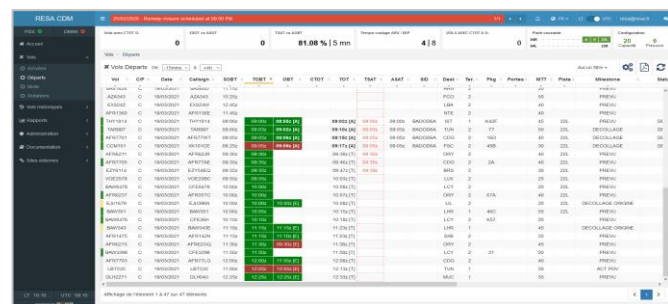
RESA CDM

20/03/2020 - Runway closure scheduled at 09:00 PM

Vols avec CTOT % 0
EXOT vs AXOT 0
TSAT vs ASAT 81.08 % | 5 mn
Temps roulage ARV / DEP 4 | 8
VOLS AVEC CTOT & N... 0
Configuration 20 0

Accueil
Vols
Arrivées
Départs
Vols historiques
Rapports
Administration
Documentation
Sites externes

Vols > Départs

Vols Départs

| Vol | C/P | Date | Callsign | SOBT | TOBT | OBT | CTOT | TOT | TSAT | ASAT | SID | Dest | Ter. | Pkg | Portes | MTT | Piste | Milestone | Statut |
|---|---|---|---|---|---|---|---|---|---|---|---|---|---|---|---|---|---|---|---|
| TAY1814 | C | 19/03/2021 | | 09:00z | 09:00z | 09:00z [A] | | 09:03z [A] | | 09:00z | BADOGNA | IST | 1 | A42F | | 45 | 22L | PREVU | |
| TAR607 | C | 19/03/2021 | TAR607 | 09:05z | 09:05z | 09:05z [A] | | 09:10z [A] | | 09:05z | BADOGNA | TUN | 2 | 77 | | 50 | 22L | DECOLLAGE | |
| AFR7787 | C | 19/03/2021 | AFR7787 | 09:15z | 09:15z | 09:15z [A] | | 09:18z [A] | | 09:15z | BADOGNA | CDG | 1 | 16D | | 40 | 22L | DECOLLAGE | |
| CCM151 | C | 19/03/2021 | | 09:20z | 09:20z | 09:20z [A] | | 09:27z [A] | | 09:20z | BADOGNA | FSC | 2 | 49B | | 30 | 22L | DECOLLAGE | |
| AFR6271 | C | 19/03/2021 | AFR6271 | | | | | | | | | CDG | | | | 40 | | PREVU | |
| AFR7705 | C | 19/03/2021 | AFR7705 | | | | | | | | | ORY | 2 | 2A | | 40 | | PREVU | |
| EZY4114 | C | 19/03/2021 | EZY4114 | | | | | | | | | BRS | 2 | | | 25 | | PREVU | |
| VOE2555 | C | 19/03/2021 | VOE2555 | | | | | | | | | LCY | 2 | | | 25 | | PREVU | |
| BAW5075 | C | 19/03/2021 | CFE5075 | | | | | | | | | LCY | 2 | | | 20 | | PREVU | |
| AFR6270 | C | 19/03/2021 | AFR6270 | | | | | | | | | CDG | 2 | 57A | | 40 | | PREVU | |
| EJU1879 | C | 19/03/2021 | EJU1879 | | | | | | | | | LIL | 2 | | | 25 | | DECOLLAGE ORIGINE | |
| BAW361 | C | 19/03/2021 | BAW361 | | | | | | | | | LHR | 1 | 46C | | 55 | | PREVU | |
| BAW7581 | C | 19/03/2021 | CFE7581 | | | | | | | | | LCY | 2 | A57 | | 30 | | PREVU | |
| BAW343 | C | 19/03/2021 | BAW343 | | | | | | | | | LHR | 1 | | | 45 | | DECOLLAGE ORIGINE | |
| AFR1475 | C | 19/03/2021 | AFR1475 | | | | | | | | | SXB | 2 | | | 35 | | PREVU | |
| AFR6210 | C | 19/03/2021 | AFR6210 | | | | | | | | | ORY | 2 | | | 40 | | PREVU | |
| BAW2066 | C | 19/03/2021 | CFE2066 | | | | | | | | | LCY | 2 | 21 | | 20 | | PREVU | |
| AFR7725 | C | 19/03/2021 | AFR7725 | | | | | | | | | CDG | | | | 40 | | PREVU | |
| LBT100 | C | 19/03/2021 | LBT100 | | | | | | | | | TUN | 1 | | | 30 | | ACT PRV | |
| DLH1877 | C | 19/03/2021 | DLH840 | | | | | | | | | MUC | 1 | | | 25 | | PREVU | |

Affichage de l'élément 1 à 47 sur 47 éléments

UT 18:18